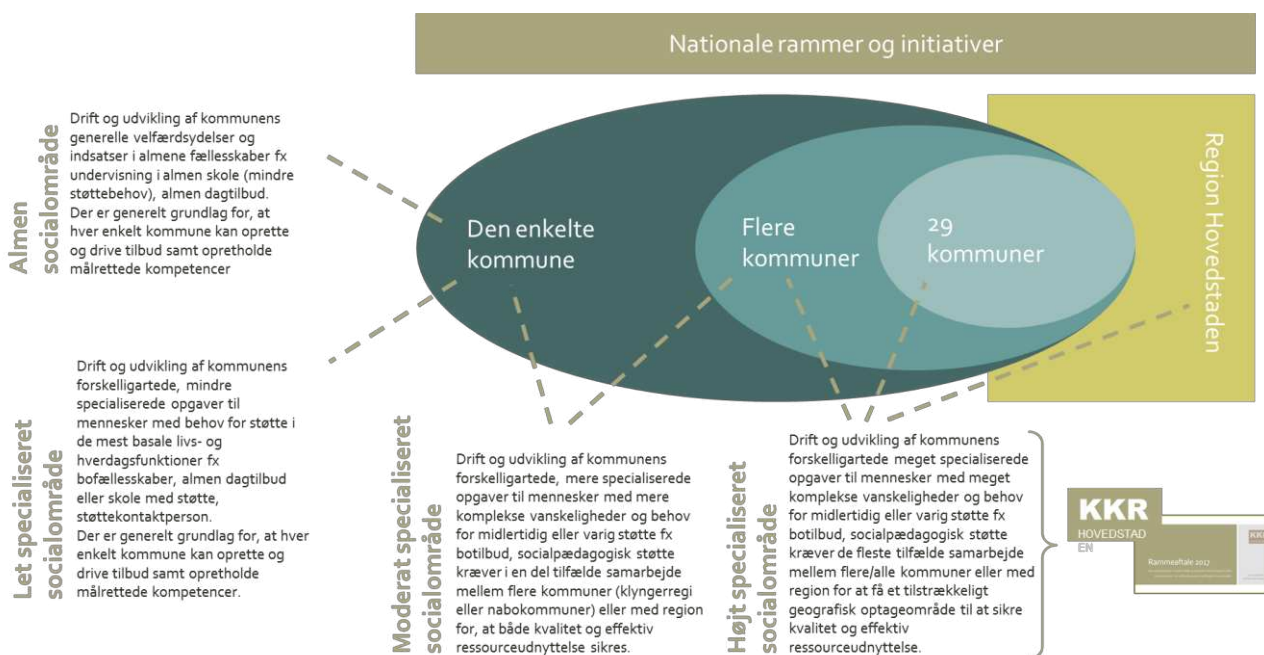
Nationale rammer og initiativer

Almen socialområde

Drift og udvikling af kommunens generelle velfærdsydelser og indsatser i almene fællesskaber fx undervisning i almen skole (mindre støttebehov), almen dagtilbud. Der er generelt grundlag for, at hver enkelt kommune kan oprette og drive tilbud samt opretholde målrettede kompetencer

Den enkelte kommune

Flere kommuner

29 kommuner

Region Hovedstaden

Let specialiseret socialområde

Drift og udvikling af kommunens forskelligartede, mindre specialiserede opgaver til mennesker med behov for støtte i de mest basale livs- og hverdagsfunktioner fx bofællesskaber, almen dagtilbud eller skole med støtte, støttekontaktperson. Der er generelt grundlag for, at hver enkelt kommune kan oprette og drive tilbud samt opretholde målrettede kompetencer.

Moderat specialiseret socialområde

Drift og udvikling af kommunens forskelligartede, mere specialiserede opgaver til mennesker med mere komplekse vanskeligheder og behov for midlertidig eller varig støtte fx botilbud, socialpædagogisk støtte kræver i en del tilfælde samarbejde mellem flere kommuner (klyngerregi eller nabokommuner) eller med region for, at både kvalitet og effektiv ressourceudnyttelse sikres.

Højt specialiseret socialområde

Drift og udvikling af kommunens forskelligartede meget specialiserede opgaver til mennesker med meget komplekse vanskeligheder og behov for midlertidig eller varig støtte fx botilbud, socialpædagogisk støtte kræver de fleste tilfælde samarbejde mellem flere/alle kommuner eller med region for at få et tilstrækkeligt geografisk optageområde til at sikre kvalitet og effektiv ressourceudnyttelse.

KKR HOVEDSTADEN

Rammeaftale 2017

KK